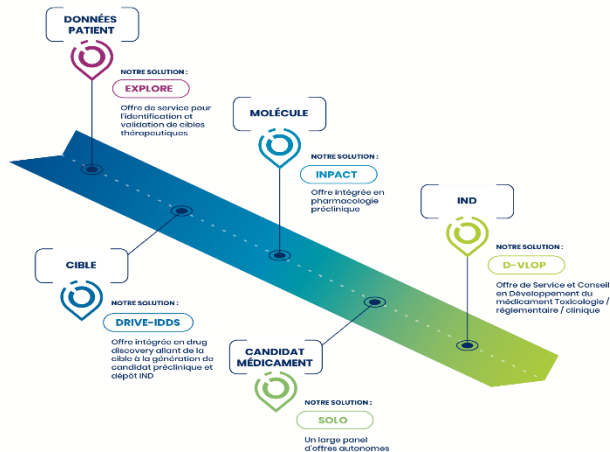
DONNÉES PATIENT

NOTRE SOLUTION :

EXPLORE

Offre de service pour l'identification et validation de cibles thérapeutiques

MOLÉCULE

NOTRE SOLUTION :

INPACT

Offre intégrée en pharmacologie préclinique

IND

NOTRE SOLUTION :

D-VLOP

Offre de Service et Conseil en Développement du médicament Toxicologie / réglementaire / clinique

CIBLE

NOTRE SOLUTION :

DRIVE-IDDS

Offre intégrée en drug discovery allant de la cible à la génération de candidat préclinique et dépôt IND

CANDIDAT MÉDICAMENT

NOTRE SOLUTION :

SOLO

Un large panel d'offres autonomes